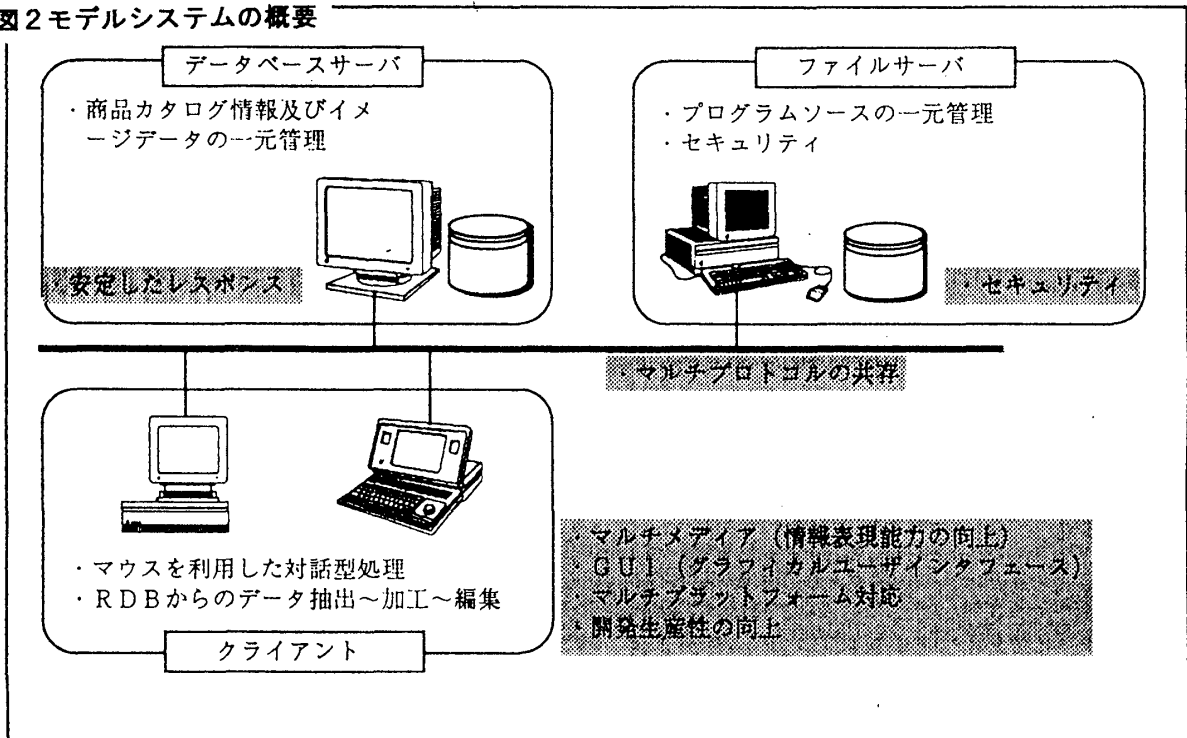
図2モデルシステムの概要

データベースサーバ

・商品カタログ情報及びイメージデータの一元管理

・安定したレスポンス

ファイルサーバ

・プログラムソースの一元管理
・セキュリティ

・セキュリティ

・マルチプロトコルの共存

・マウスを利用した対話型処理
・RDBからのデータ抽出～加工～編集

クライアント

・マルチメディア（情報表現能力の向上）
・GUI（グラフィカルユーザインタフェース）
・マルチプラットフォーム対応
・開発生産性の向上